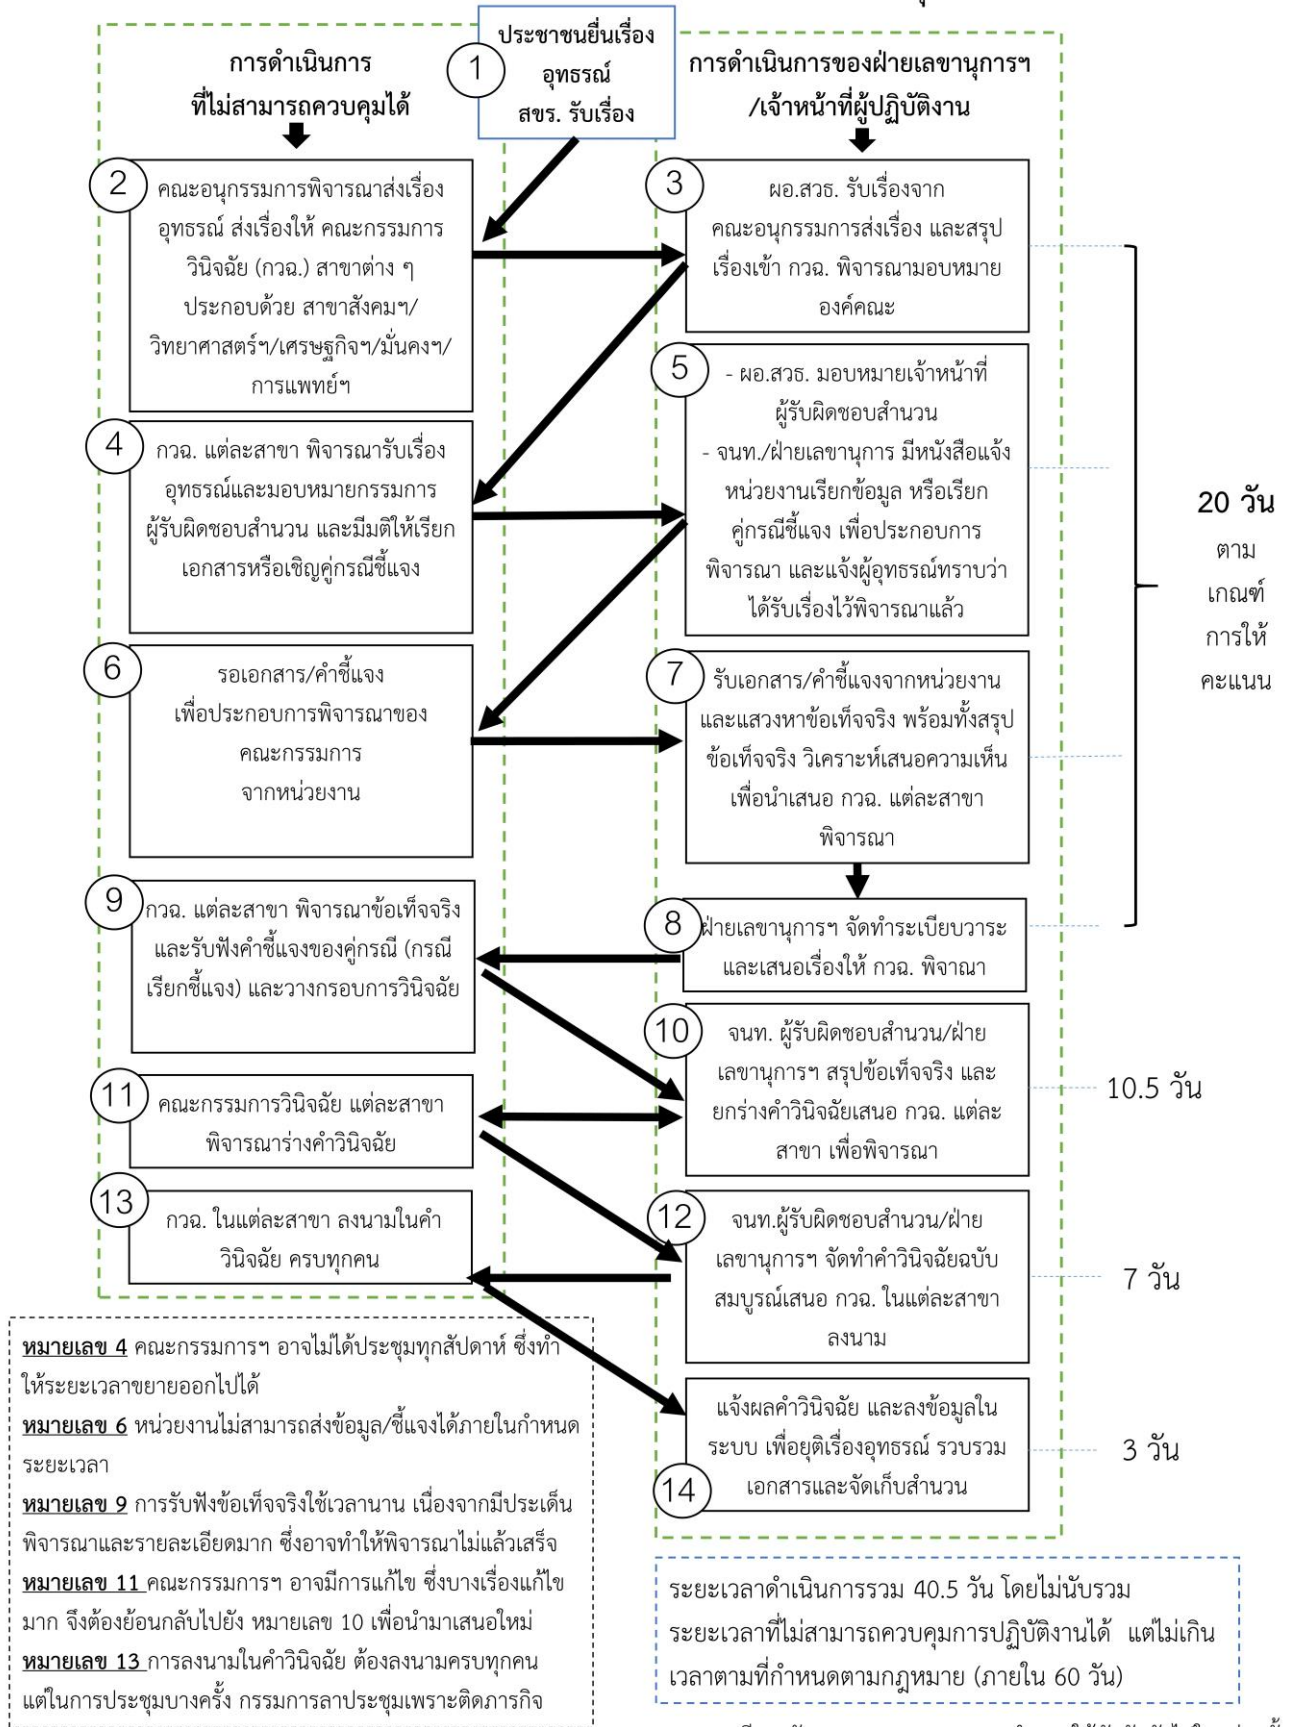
การดำเนินการ
ที่ไม่สามารถควบคุมได้

1
ประชาชนยื่นเรื่อง
อุทธรณ์
สขร. รับเรื่อง

การดำเนินการของฝ่ายเลขานุการฯ
/เจ้าหน้าที่ผู้ปฏิบัติงาน

2
คณะอนุกรรมการพิจารณาส่งเรื่องอุทธรณ์ ส่งเรื่องให้ คณะกรรมการวินิจฉัย (กวฉ.) สาขาต่าง ๆ ประกอบด้วย สาขาสังคมฯ/วิทยาศาสตร์ฯ/เศรษฐกิจฯ/มั่นคงฯ/การแพทย์ฯ

3
ผอ.สวธ. รับเรื่องจาก
คณะอนุกรรมการส่งเรื่อง และสรุปเรื่องเข้า กวฉ. พิจารณามอบหมายองค์คณะ

4
กวฉ. แต่ละสาขา พิจารณารับเรื่องอุทธรณ์และมอบหมายกรรมการผู้รับผิดชอบสำนวน และมีมติให้เรียกเอกสารหรือเชิญคู่กรณีชี้แจง

5
- ผอ.สวธ. มอบหมายเจ้าหน้าที่ผู้รับผิดชอบสำนวน
- จนท./ฝ่ายเลขานุการ มีหนังสือแจ้งหน่วยงานเรียกข้อมูล หรือเรียกคู่กรณีชี้แจง เพื่อประกอบการพิจารณา และแจ้งผู้อุทธรณ์ทราบว่าได้รับเรื่องไว้พิจารณาแล้ว

20 วัน
ตาม
เกณฑ์
การให้
คะแนน

6
รอเอกสาร/คำชี้แจง
เพื่อประกอบการพิจารณาของคณะกรรมการ
จากหน่วยงาน

7
รับเอกสาร/คำชี้แจงจากหน่วยงานและแสวงหาข้อเท็จจริง พร้อมทั้งสรุปข้อเท็จจริง วิเคราะห์เสนอความเห็นเพื่อนำเสนอ กวฉ. แต่ละสาขาพิจารณา

9
กวฉ. แต่ละสาขา พิจารณาข้อเท็จจริงและรับฟังคำชี้แจงของคู่กรณี (กรณีเรียกชี้แจง) และวางกรอบการวินิจฉัย

8
ฝ่ายเลขานุการฯ จัดทำระเบียบวาระและเสนอเรื่องให้ กวฉ. พิจาณา

10
จนท. ผู้รับผิดชอบสำนวน/ฝ่ายเลขานุการฯ สรุปข้อเท็จจริง และยกร่างคำวินิจฉัยเสนอ กวฉ. แต่ละสาขา เพื่อพิจารณา

10.5 วัน

11
คณะกรรมการวินิจฉัย แต่ละสาขา
พิจารณาร่างคำวินิจฉัย

13
กวฉ. ในแต่ละสาขา ลงนามในคำวินิจฉัย ครบทุกคน

12
จนท.ผู้รับผิดชอบสำนวน/ฝ่ายเลขานุการฯ จัดทำคำวินิจฉัยฉบับสมบูรณ์เสนอ กวฉ. ในแต่ละสาขาลงนาม

7 วัน

หมายเลข 4 คณะกรรมการฯ อาจไม่ได้ประชุมทุกสัปดาห์ ซึ่งทำให้ระยะเวลาขยายออกไปได้
หมายเลข 6 หน่วยงานไม่สามารถส่งข้อมูล/ชี้แจงได้ภายในกำหนดระยะเวลา
หมายเลข 9 การรับฟังข้อเท็จจริงใช้เวลานาน เนื่องจากมีประเด็นพิจารณาและรายละเอียดมาก ซึ่งอาจทำให้พิจารณาไม่แล้วเสร็จ
หมายเลข 11 คณะกรรมการฯ อาจมีการแก้ไข ซึ่งบางเรื่องแก้ไขมาก จึงต้องย้อนกลับไปยัง หมายเลข 10 เพื่อนำมาเสนอใหม่
หมายเลข 13 การลงนามในคำวินิจฉัย ต้องลงนามครบทุกคน แต่ในการประชุมบางครั้ง กรรมการลาประชุมเพราะติดภารกิจ

แจ้งผลคำวินิจฉัย และลงข้อมูลในระบบ เพื่อยุติเรื่องอุทธรณ์ รวบรวมเอกสารและจัดเก็บสำนวน
14

3 วัน

ระยะเวลาดำเนินการรวม 40.5 วัน โดยไม่นับรวมระยะเวลาที่ไม่สามารถควบคุมการปฏิบัติงานได้ แต่ไม่เกินเวลาตามที่กำหนดตามกฎหมาย (ภายใน 60 วัน)